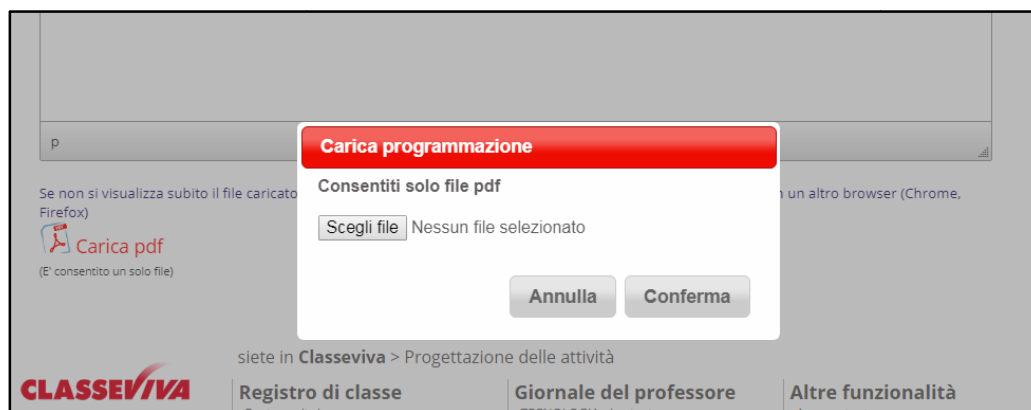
p

Se non si visualizza subito il file caricato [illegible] un altro browser (Chrome, Firefox)

Carica pdf

(E' consentito un solo file)

Carica programmazione

Consentiti solo file pdf

Scegli file Nessun file selezionato

Annulla Conferma

siete in **Classeviva** > Progettazione delle attività

CLASSEVIVA

Registro di classe

Giornale del professore

Altre funzionalità